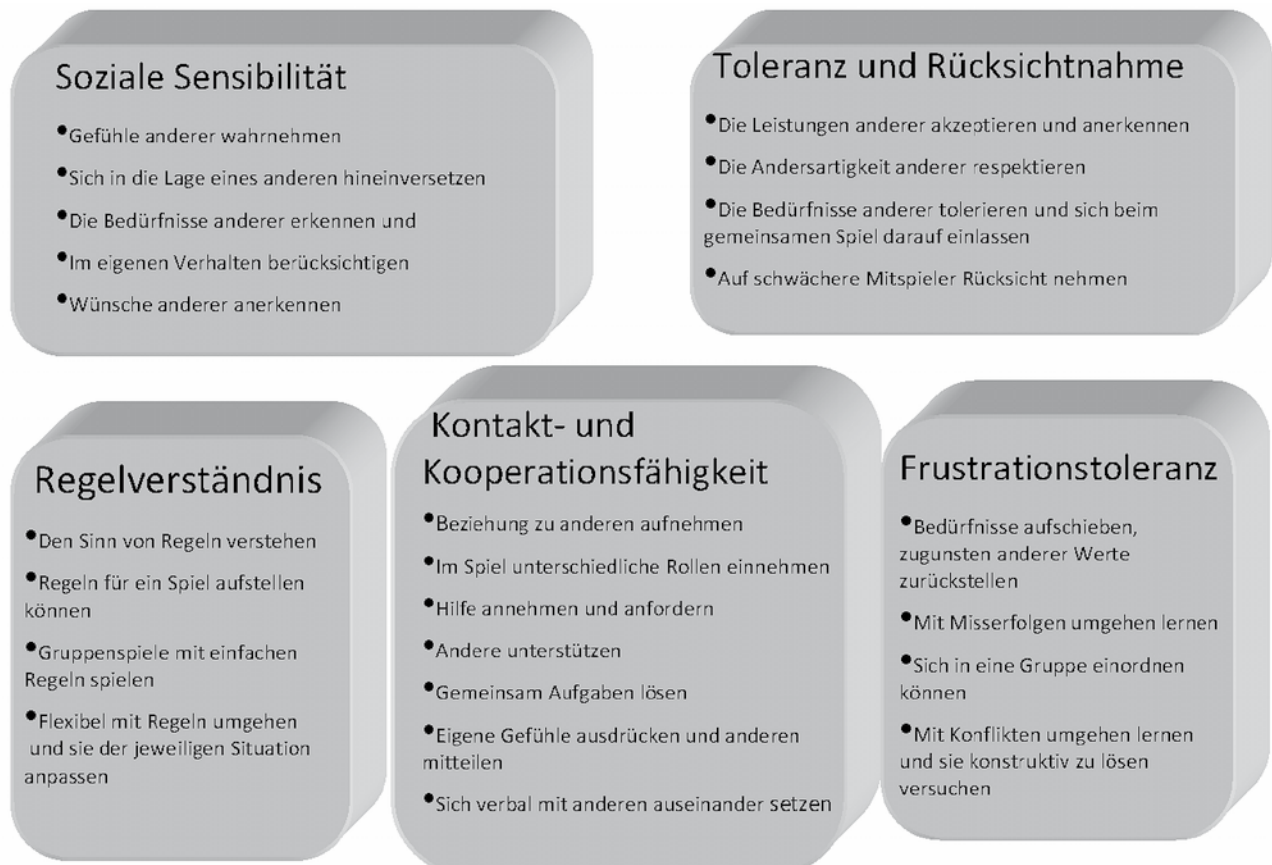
Soziale Sensibilität

•Gefühle anderer wahrnehmen

•Sich in die Lage eines anderen hineinversetzen

•Die Bedürfnisse anderer erkennen und

•Im eigenen Verhalten berücksichtigen

•Wünsche anderer anerkennen

Toleranz und Rücksichtnahme

•Die Leistungen anderer akzeptieren und anerkennen

•Die Andersartigkeit anderer respektieren

•Die Bedürfnisse anderer tolerieren und sich beim gemeinsamen Spiel darauf einlassen

•Auf schwächere Mitspieler Rücksicht nehmen

Regelverständnis

•Den Sinn von Regeln verstehen

•Regeln für ein Spiel aufstellen können

•Gruppenspiele mit einfachen Regeln spielen

•Flexibel mit Regeln umgehen und sie der jeweiligen Situation anpassen

Kontakt- und Kooperationsfähigkeit

•Beziehung zu anderen aufnehmen

•Im Spiel unterschiedliche Rollen einnehmen

•Hilfe annehmen und anfordern

•Andere unterstützen

•Gemeinsam Aufgaben lösen

•Eigene Gefühle ausdrücken und anderen mitteilen

•Sich verbal mit anderen auseinander setzen

Frustrationstoleranz

•Bedürfnisse aufschieben, zugunsten anderer Werte zurückstellen

•Mit Misserfolgen umgehen lernen

•Sich in eine Gruppe einordnen können

•Mit Konflikten umgehen lernen und sie konstruktiv zu lösen versuchen